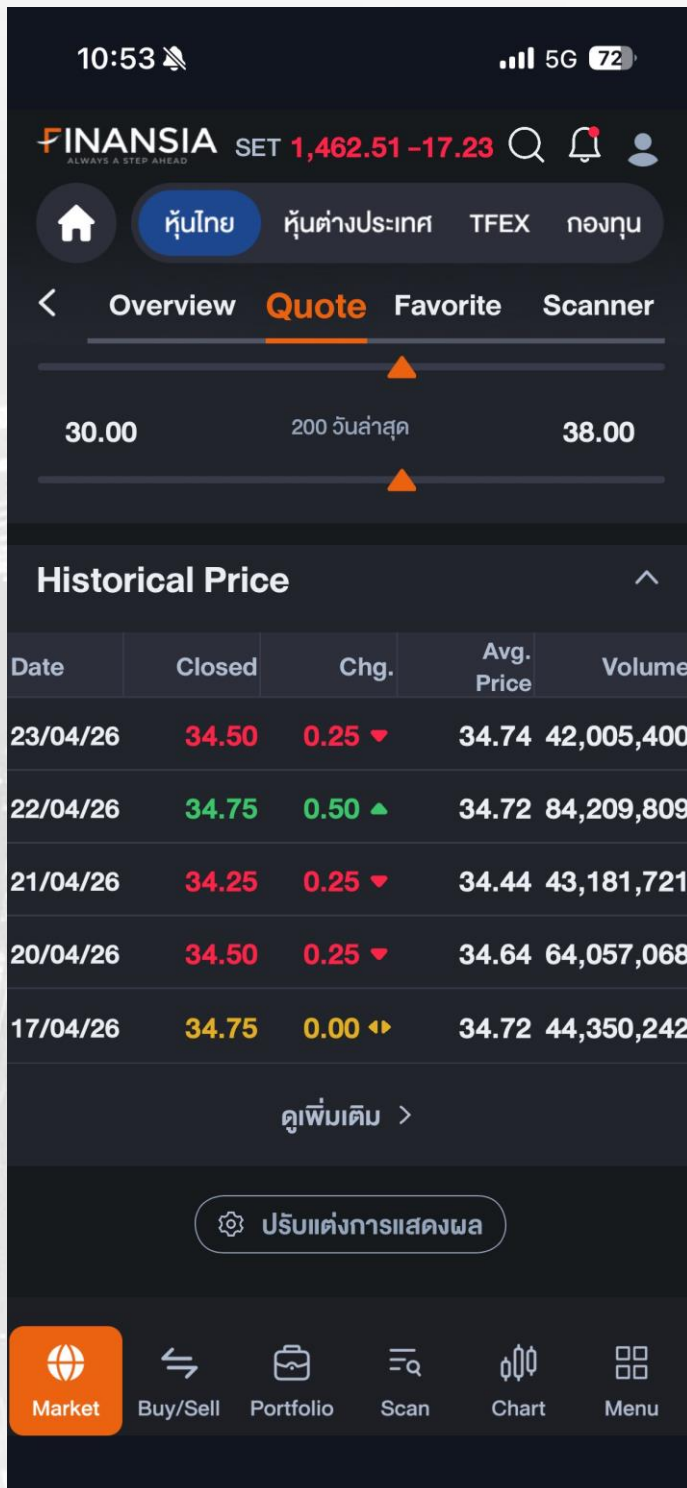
10:53

5G 72

FINANSIA
ALWAYS A STEP AHEAD

SET 1,462.51 -17.23

หุ้นไทย หุ้นต่างประเทศ TFEX กองทุน

Overview Quote Favorite Scanner

30.00 200 วันล่าสุด 38.00

Historical Price

| Date | Closed | Chg. | Avg. Price | Volume |
|---|---|---|---|---|
| 23/04/26 | 34.50 | 0.25 | 34.74 | 42,005,400 |
| 22/04/26 | 34.75 | 0.50 | 34.72 | 84,209,809 |
| 21/04/26 | 34.25 | 0.25 | 34.44 | 43,181,721 |
| 20/04/26 | 34.50 | 0.25 | 34.64 | 64,057,068 |
| 17/04/26 | 34.75 | 0.00 | 34.72 | 44,350,242 |

ดูเพิ่มเติม >

ปรับแต่งการแสดงผล

Market Buy/Sell Portfolio Scan Chart Menu